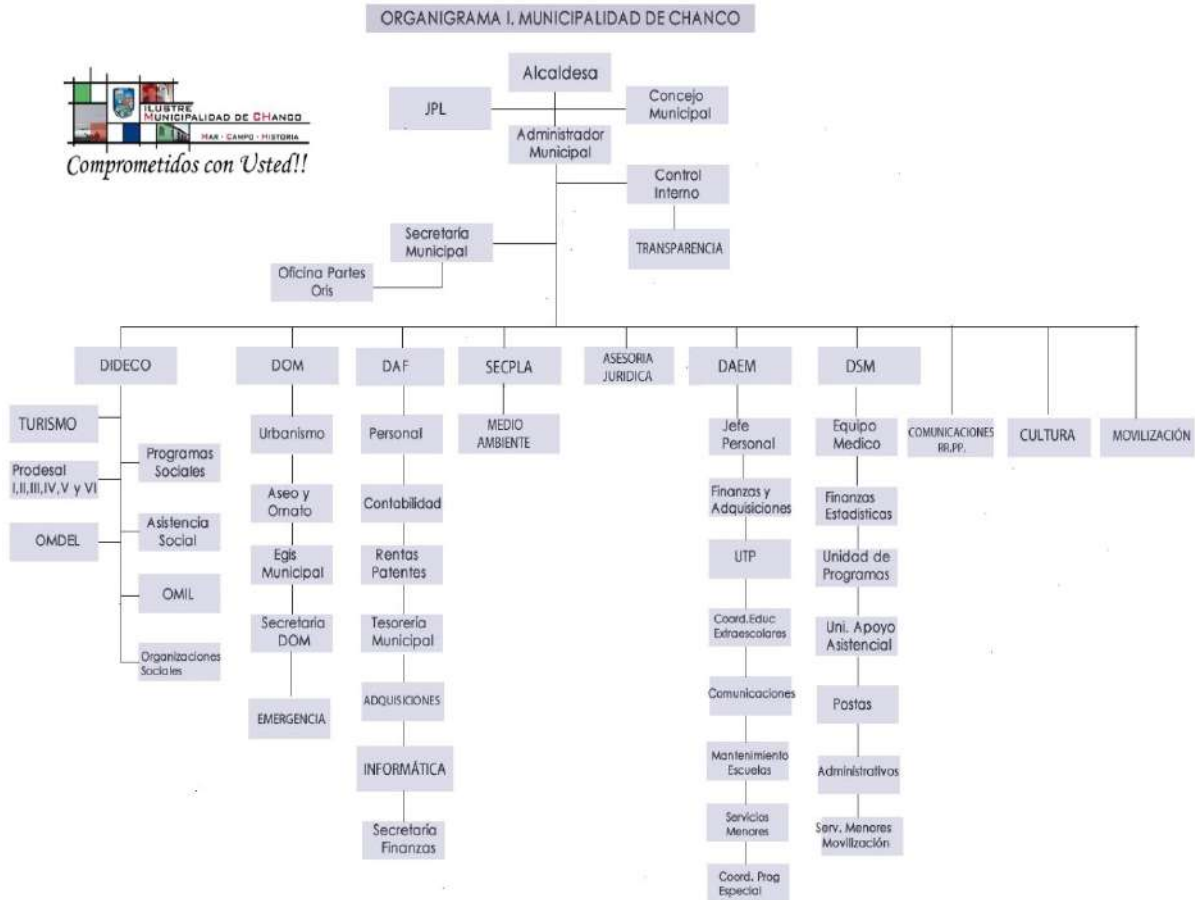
ORGANIGRAMA I. MUNICIPALIDAD DE CHANCO

ILUSTRE MUNICIPALIDAD DE CHANCO
MAR · CAMPO · HISTORIA
Comprometidos con Usted!!

Alcaldesa
JPL
Concejo Municipal
Administrador Municipal
Control Interno
TRANSPARENCIA
Secretaría Municipal
Oficina Partes Oirs

DIDECO
TURISMO
Prodesal I,II,III,IV,V y VI
OMDEL
Programas Sociales
Asistencia Social
OMIL
Organizaciones Sociales

DOM
Urbanismo
Aseo y Ornato
Egis Municipal
Secretaria DOM
EMERGENCIA

DAF
Personal
Contabilidad
Rentas Patentes
Tesorería Municipal
ADQUISICIONES
INFORMÁTICA
Secretaría Finanzas

SECPLA
MEDIO AMBIENTE

ASESORIA JURIDICA

DAEM
Jefe Personal
Finanzas y Adquisiciones
UTP
Coord.Educ Extraescolares
Comunicaciones
Mantenimiento Escuelas
Servicios Menores
Coord. Prog Especial

DSM
Equipo Medico
Finanzas Estadisticas
Unidad de Programas
Uni. Apoyo Asistencial
Postas
Administrativos
Serv. Menores Movilización

COMUNICACIONES RR.PP.
CULTURA
MOVILIZACIÓN